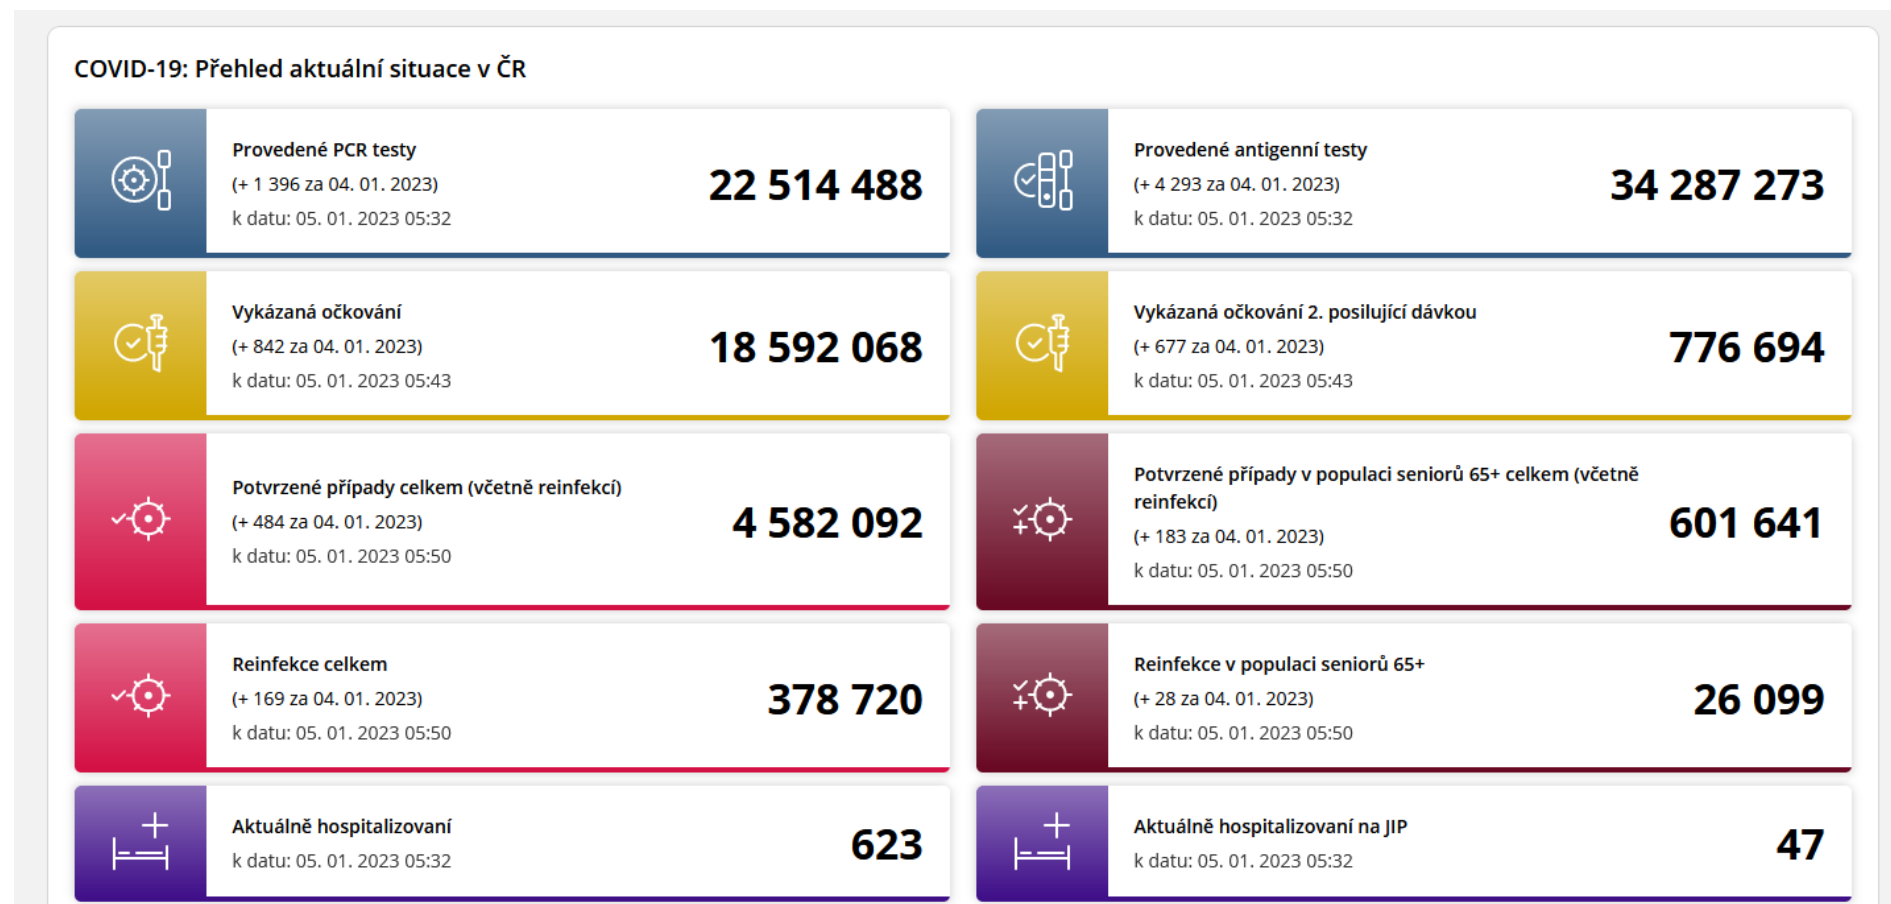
COVID-19: Přehled aktuální situace v ČR

Provedené PCR testy
(+ 1 396 za 04. 01. 2023)
k datu: 05. 01. 2023 05:32
22 514 488

Provedené antigenní testy
(+ 4 293 za 04. 01. 2023)
k datu: 05. 01. 2023 05:32
34 287 273

Vykázaná očkování
(+ 842 za 04. 01. 2023)
k datu: 05. 01. 2023 05:43
18 592 068

Vykázaná očkování 2. posilující dávkou
(+ 677 za 04. 01. 2023)
k datu: 05. 01. 2023 05:43
776 694

Potvrzené případy celkem (včetně reinfekcí)
(+ 484 za 04. 01. 2023)
k datu: 05. 01. 2023 05:50
4 582 092

Potvrzené případy v populaci seniorů 65+ celkem (včetně reinfekcí)
(+ 183 za 04. 01. 2023)
k datu: 05. 01. 2023 05:50
601 641

Reinfekce celkem
(+ 169 za 04. 01. 2023)
k datu: 05. 01. 2023 05:50
378 720

Reinfekce v populaci seniorů 65+
(+ 28 za 04. 01. 2023)
k datu: 05. 01. 2023 05:50
26 099

Aktuálně hospitalizovaní
k datu: 05. 01. 2023 05:32
623

Aktuálně hospitalizovaní na JIP
k datu: 05. 01. 2023 05:32
47